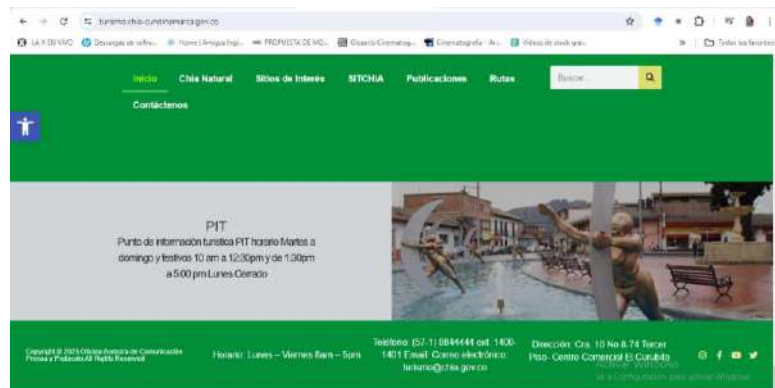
turismo.chia-cundinamarca.gov.co

LA X EN VIVO   Descargas de softw...   Home | Amigos Ingl...   PROPUESTA DE MO...   Guardi Cinematog...   Cinematografía · A...   Videos de stock gra...   Todos los favoritos

Inicio   Chía Natural   Sitios de Interés   SITCHIA   Publicaciones   Rutas   Buscar...

Contáctenos

PIT
Punto de información turística PIT horario Martes a domingo y festivos 10 am a 12:30pm y de 1:30pm a 5:00 pm Lunes Cerrado

Copyright © 2023 Oficina Asesora de Comunicación Prensa y Protocolo All Rights Reserved

Horario: Lunes – Viernes 8am – 5pm

Teléfono: (57-1) 8844444 ext. 1400-1401 Email: Correo electrónico: turismo@chia.gov.co

Dirección: Cra. 10 No 8-74 Tercer Piso- Centro Comercial El Curubito

Activar Windows
Ve a Configuración para activar Windows.